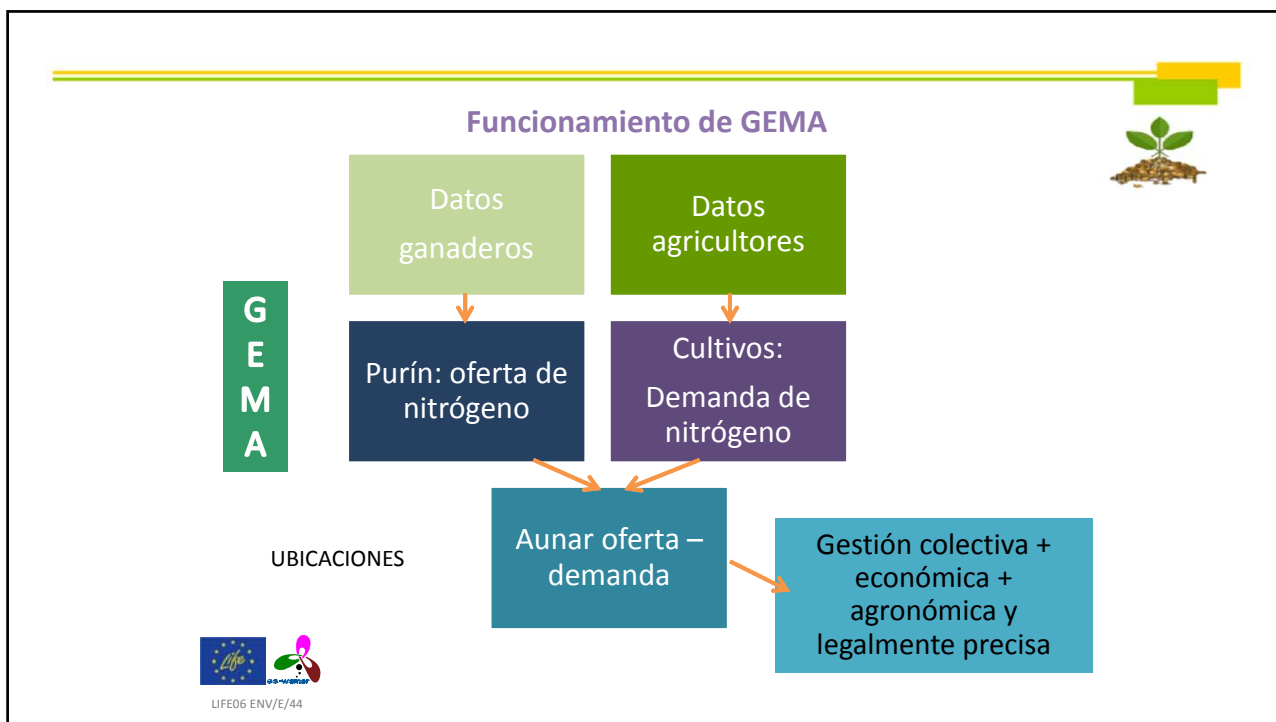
Funcionamiento de GEMA

Datos ganaderos

Datos agricultores

G
E
M
A

Purín: oferta de nitrógeno

Cultivos:
Demanda de nitrógeno

Aunar oferta – demanda

UBICACIONES

Gestión colectiva + económica + agronómica y legalmente precisa

Life

es-wamar

LIFE06 ENV/E/44